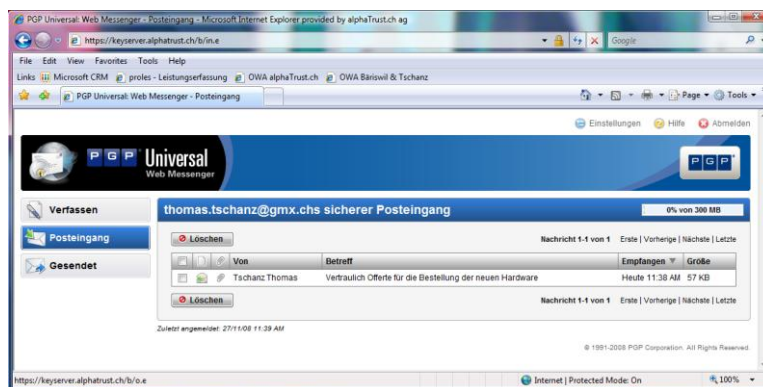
PGP Universal: Web Messenger - Posteingang - Microsoft Internet Explorer provided by alphaTrust.ch ag

https://keyserver.alphatrust.ch/b/in.e

Google

File Edit View Favorites Tools Help

Links Microsoft CRM proles - Leistungserfassung OWA alphaTrust.ch OWA Bäriswil & Tschanz

PGP Universal: Web Messenger - Posteingang

Page Tools

Einstellungen Hilfe Abmelden

P G P Universal Web Messenger

PGP

Verfassen

Posteingang

Gesendet

thomas.tschanz@gmx.chs sicherer Posteingang

0% von 300 MB

Löschen

Nachricht 1-1 von 1 Erste | Vorherige | Nächste | Letzte

| | | | Von | Betreff | Empfangen | Größe |
|---|---|---|---|---|---|---|
| | | | Tschanz Thomas | Vertraulich Offerte für die Bestellung der neuen Hardware | Heute 11:38 AM | 57 KB |

Löschen

Nachricht 1-1 von 1 Erste | Vorherige | Nächste | Letzte

Zuletzt angemeldet: 27/11/08 11:39 AM

© 1991-2008 PGP Corporation. All Rights Reserved.

https://keyserver.alphatrust.ch/b/o.e

Internet | Protected Mode: On

100%